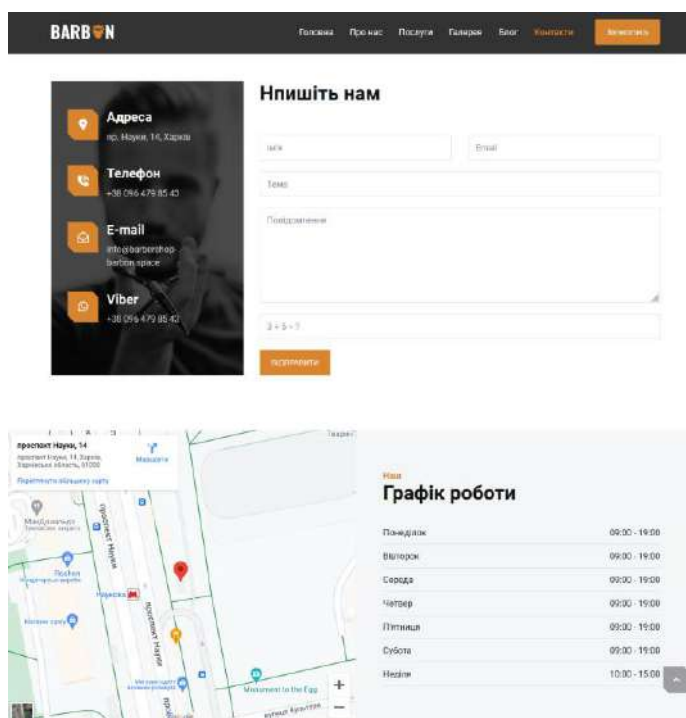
BARBON

Головна Про нас Послуги Галерея Блог Контакти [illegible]

Адреса
пр. Науки, 14, Харків

Телефон
+38 096 479 85 43

E-mail
info@barbershop-barbon.space

Viber
+38 096 479 85 42

Нпишіть нам

Ім'я
Email
Тема
Повідомлення
3 + 5 = ?
Відправити

проспект Науки, 14
проспект Науки, 14, Харків, Харківська область, 61000
Маршрути
Переглянути збільшену карту
Макдональдз
проспект Науки
Пузата
Наукова
проспект Науки
Monument to the Egg
Таврис

Наш
Графік роботи

| | |
|---|---|
| Понеділок | 09:00 - 19:00 |
| Вівторок | 09:00 - 19:00 |
| Середа | 09:00 - 19:00 |
| Четвер | 09:00 - 19:00 |
| П'ятниця | 09:00 - 19:00 |
| Субота | 09:00 - 19:00 |
| Неділя | 10:00 - 15:00 |